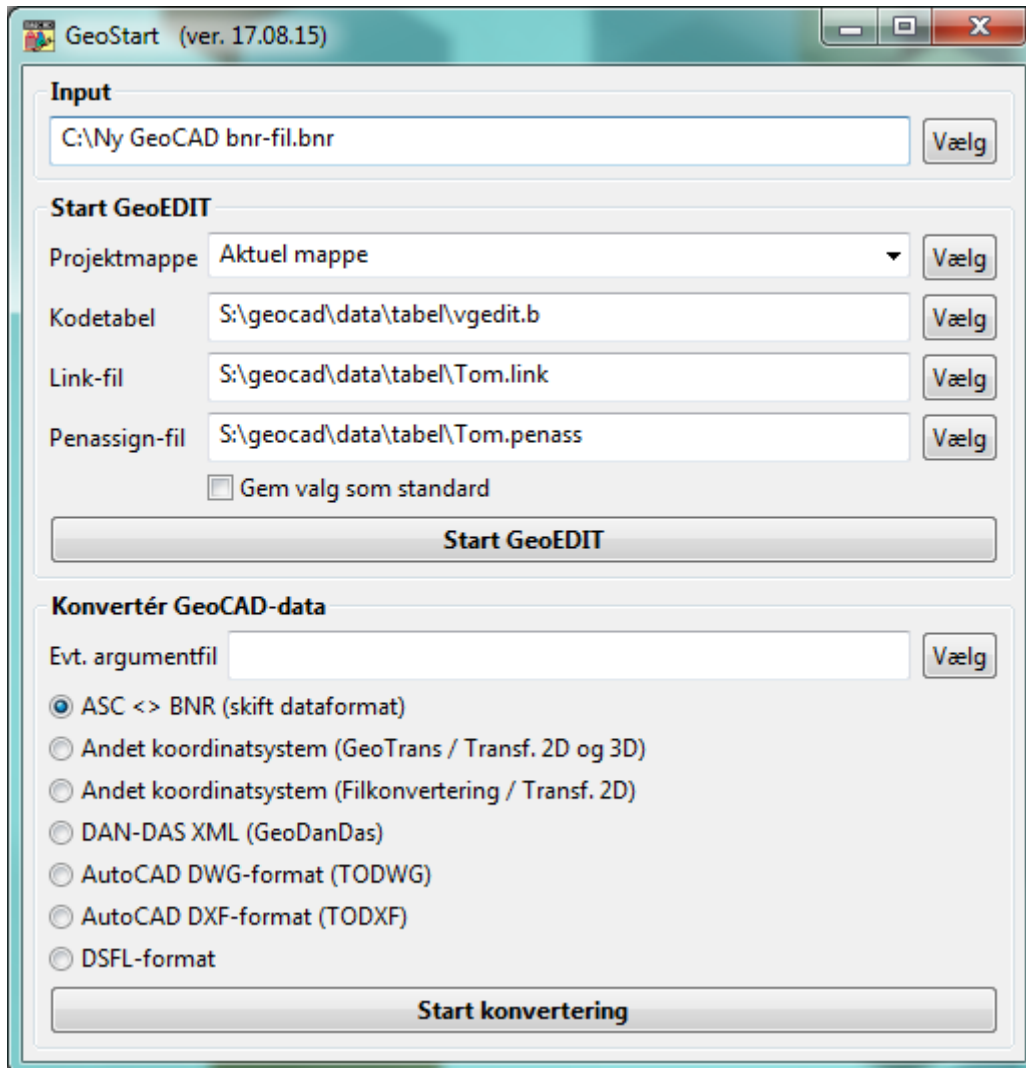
GeoStart (ver. 17.08.15)

Input

C:\Ny GeoCAD bnr-fil.bnr

Vælg

Start GeoEDIT

Projektmappe Aktuel mappe

Vælg

Kodetabel S:\geocad\data\tabel\vgedit.b

Vælg

Link-fil S:\geocad\data\tabel\Tom.link

Vælg

Penassign-fil S:\geocad\data\tabel\Tom.penass

Vælg

Gem valg som standard

Start GeoEDIT

Konvertér GeoCAD-data

Evt. argumentfil

Vælg

ASC <> BNR (skift dataformat)

Andet koordinatsystem (GeoTrans / Transf. 2D og 3D)

Andet koordinatsystem (Filkonvertering / Transf. 2D)

DAN-DAS XML (GeoDanDas)

AutoCAD DWG-format (TODWG)

AutoCAD DXF-format (TODXF)

DSFL-format

Start konvertering